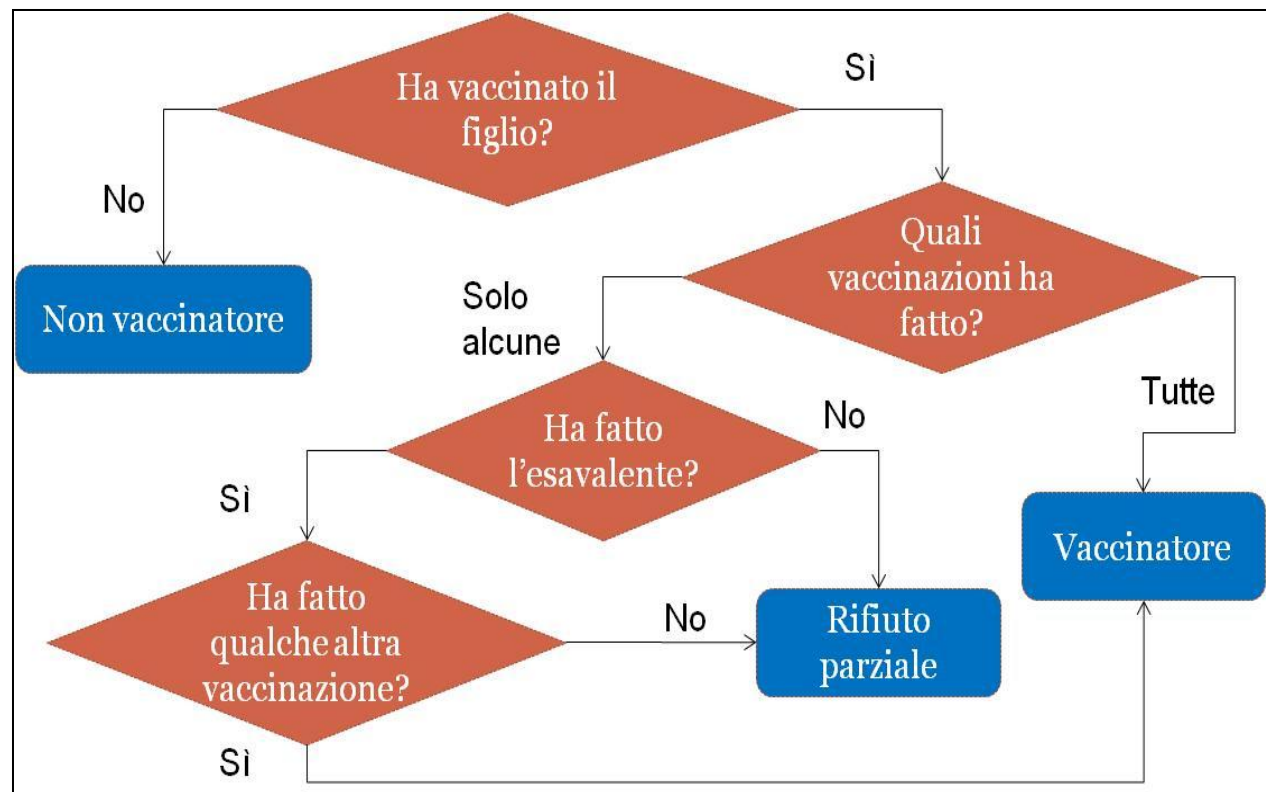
Ha vaccinato il figlio?

Sì

No

Non vaccinatore

Quali vaccinazioni ha fatto?

Solo alcune

Tutte

Ha fatto l'esavalente?

No

Sì

Vaccinatore

Ha fatto qualche altra vaccinazione?

No

Rifiuto parziale

Sì